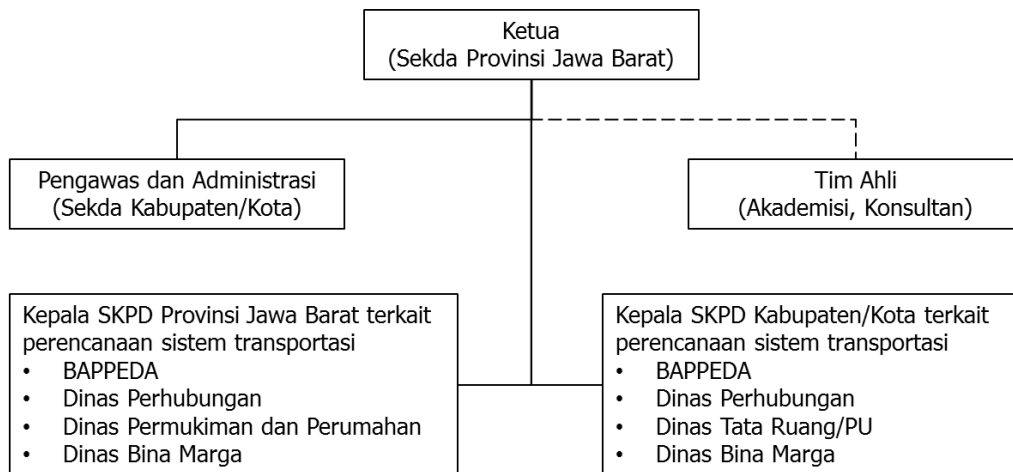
Ketua
(Sekda Provinsi Jawa Barat)

Pengawas dan Administrasi
(Sekda Kabupaten/Kota)

Tim Ahli
(Akademisi, Konsultan)

Kepala SKPD Provinsi Jawa Barat terkait perencanaan sistem transportasi
• BAPPEDA
• Dinas Perhubungan
• Dinas Permukiman dan Perumahan
• Dinas Bina Marga

Kepala SKPD Kabupaten/Kota terkait perencanaan sistem transportasi
• BAPPEDA
• Dinas Perhubungan
• Dinas Tata Ruang/PU
• Dinas Bina Marga